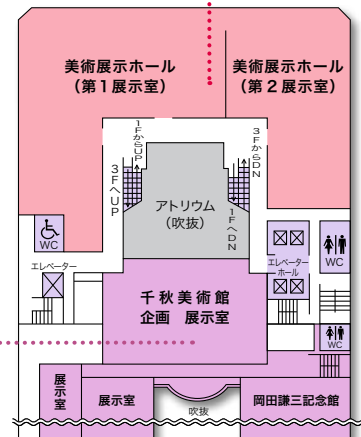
美術展示ホール
（第１展示室）

美術展示ホール
（第２展示室）

１Fから UP

３Fから DN

３Fへ UP

アトリウム
（吹抜）

１Fへ DN

WC

エレベーター

エレベーターホール

WC

千秋美術館
企画　展示室

WC

展示室

展示室

吹抜

岡田謙三記念館